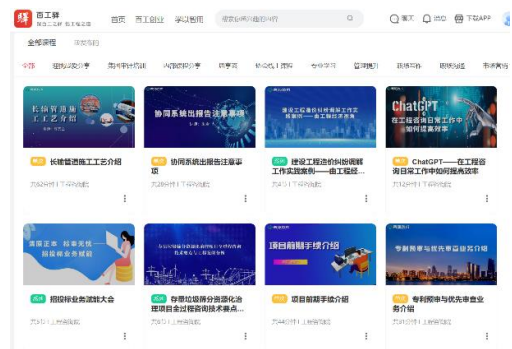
百工驿

首页 百工创业 学习圈 

客服 通知 下载APP

全部课程

全部

长输管道施工工艺介绍

长输管道施工工艺介绍

协同系统出报告注意事项

协同系统出报告注意事项

建设工程造价纠纷调解工作实践案例——由工程经

ChatGPT 在工程咨询日常工作中如何提高效率

ChatGPT——在工程咨询日常工作中如何提高效率

招投标业务流转大会

存量垃圾填埋场治理项目全过程咨询技术要点

项目前期手续介绍

项目前期手续介绍

专利预审与优先审查业务介绍

专利预审与优先审查业务介绍